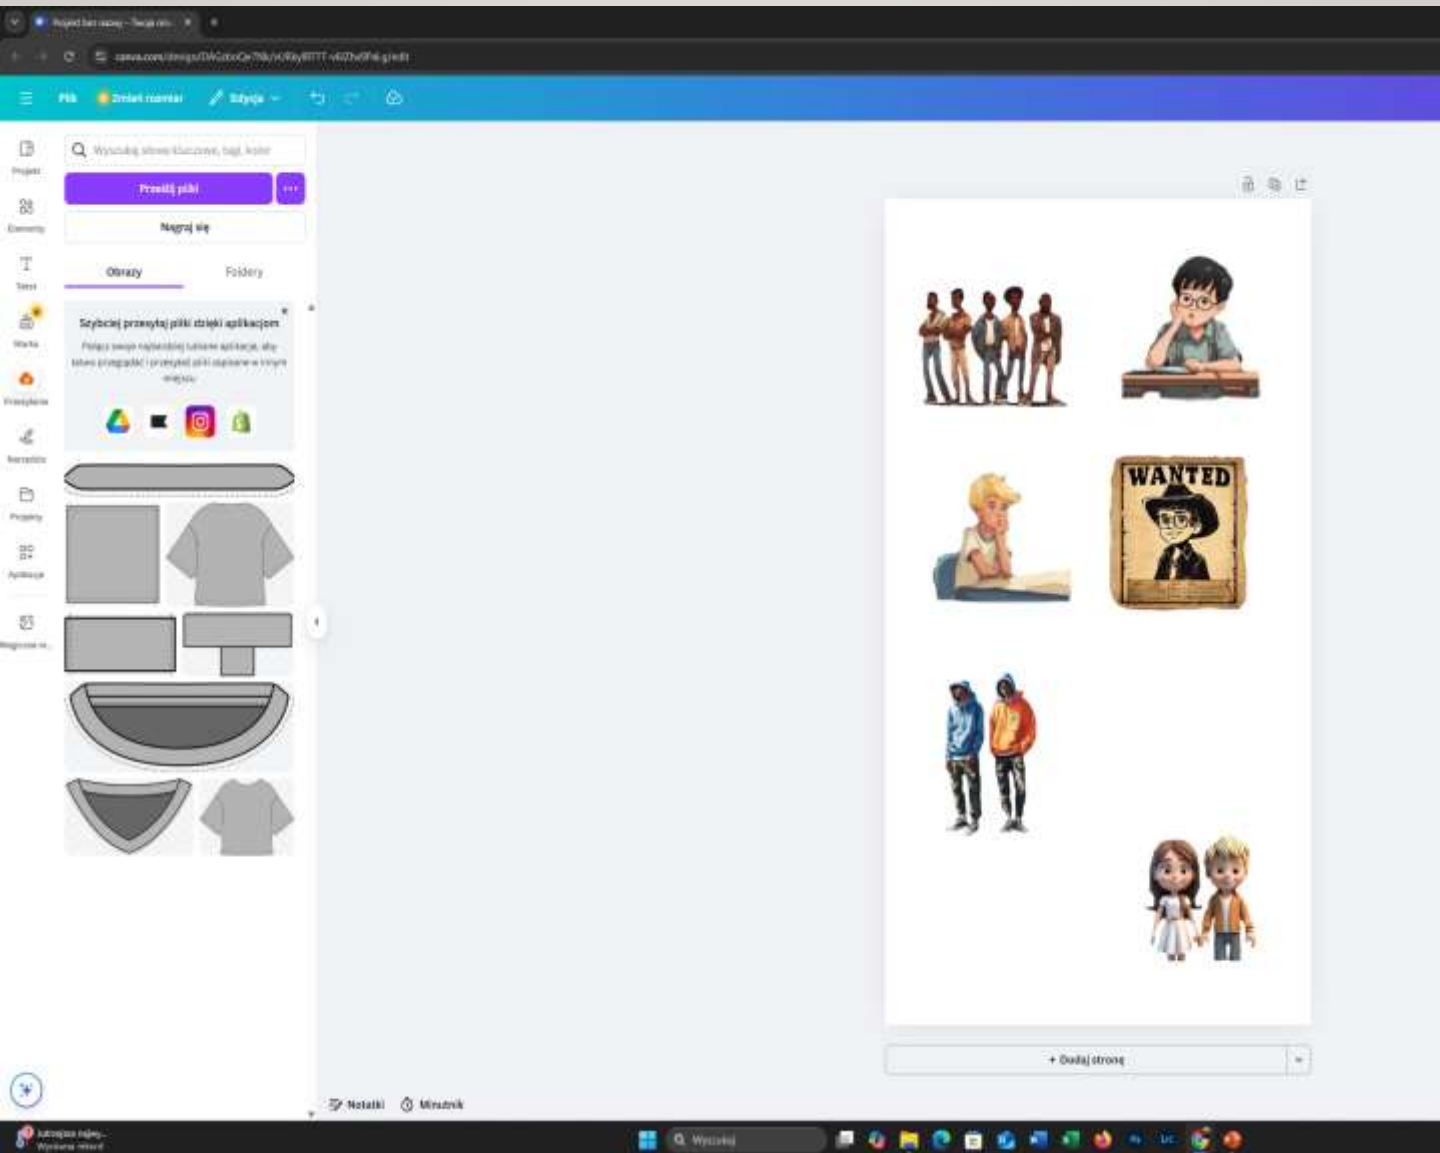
Projekt bez nazwy – Twoja stro... ×

canva.com/design/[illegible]/edit

Plik Zmień rozmiar Edycja

Projekt
Elementy
Tekst
Marka
Przesyłanie
Narzędzia
Projekty
Aplikacje
Magiczne m...

Wyszukaj słowa kluczowe, tagi, kolor

Prześlij pliki ···

Nagraj się

Obrazy Foldery

Szybciej przesyłaj pliki dzięki aplikacjom

Połącz swoje najbardziej lubiane aplikacje, aby łatwo przeglądać i przesyłać pliki zapisane w innym miejscu.

WANTED

+ Dodaj stronę

Notatki Minutnik

Wyszukaj